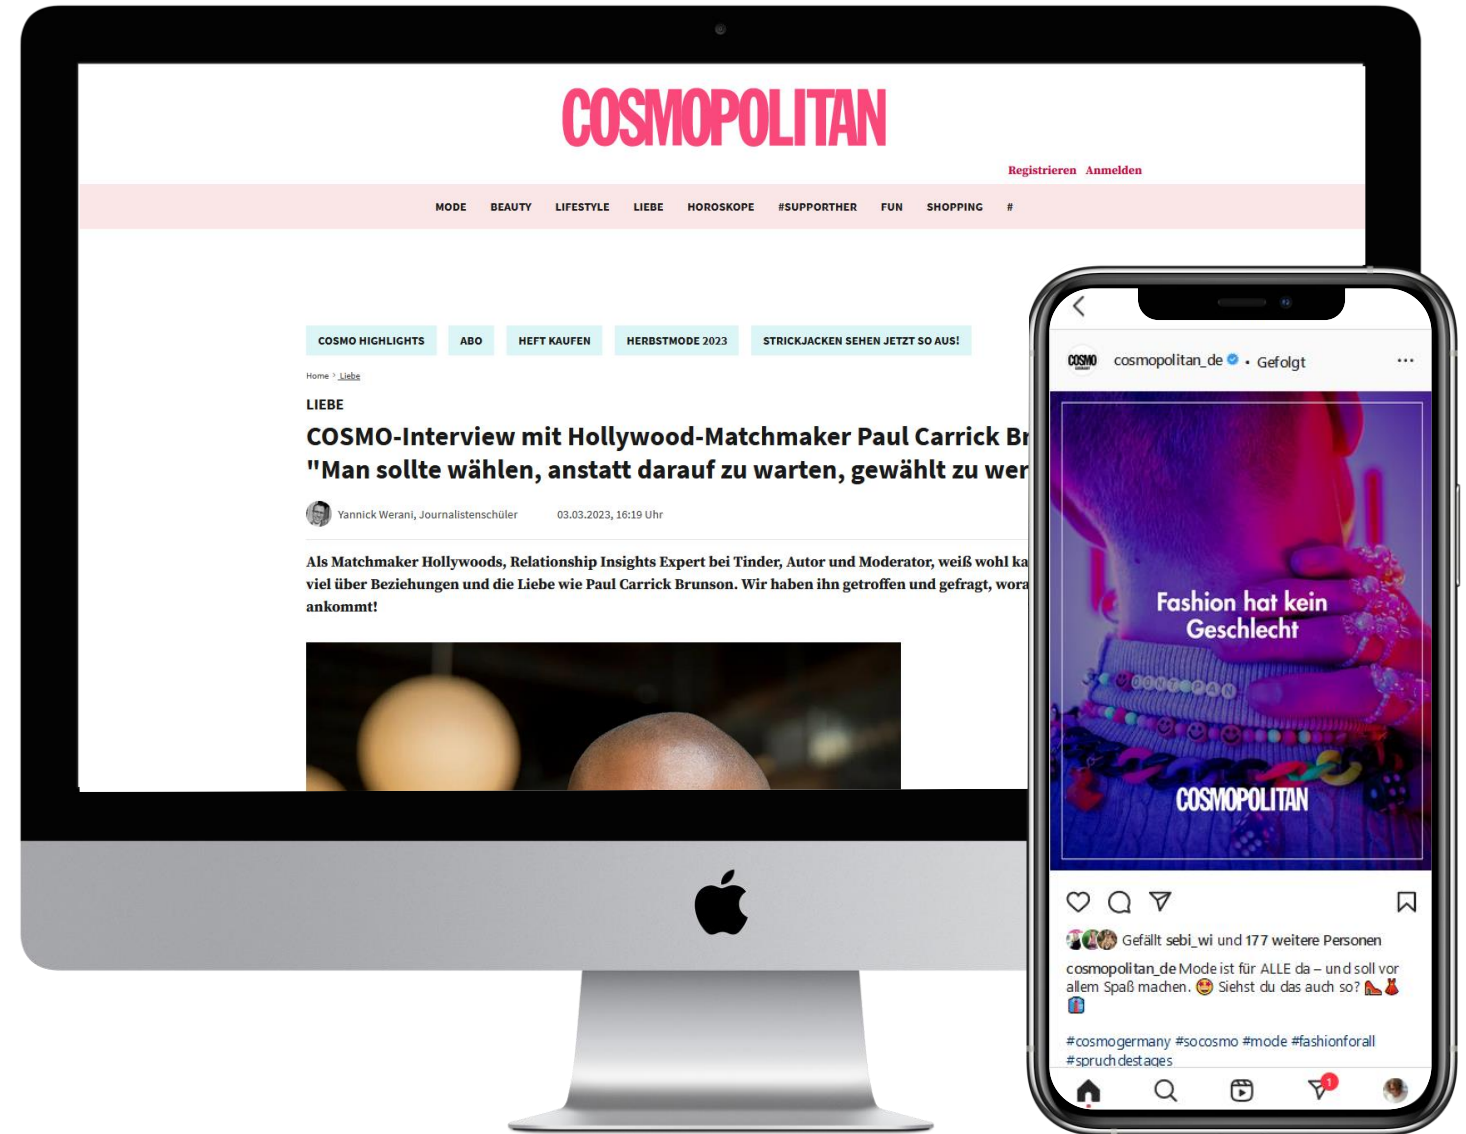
COSMOPOLITAN

Registrieren Anmelden

MODE BEAUTY LIFESTYLE LIEBE HOROSKOPE #SUPPORTHER FUN SHOPPING #

COSMO HIGHLIGHTS ABO HEFT KAUFEN HERBSTMODE 2023 STRICKJACKEN SEHEN JETZT SO AUS!

Home > Liebe

LIEBE

COSMO-Interview mit Hollywood-Matchmaker Paul Carrick Br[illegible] "Man sollte wählen, anstatt darauf zu warten, gewählt zu wer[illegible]

Yannick Werani, Journalistenschüler 03.03.2023, 16:19 Uhr

Als Matchmaker Hollywoods, Relationship Insights Expert bei Tinder, Autor und Moderator, weiß wohl ka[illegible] viel über Beziehungen und die Liebe wie Paul Carrick Brunson. Wir haben ihn getroffen und gefragt, wora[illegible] ankommt!

COSMO cosmopolitan_de • Gefolgt ...

Fashion hat kein Geschlecht

COSMOPOLITAN

Gefällt sebi_wi und 177 weitere Personen

cosmopolitan_de Mode ist für ALLE da – und soll vor allem Spaß machen. 😍 Siehst du das auch so? 👠👗 👔

#cosmogermany #socosmo #mode #fashionforall #spruchdestages

1